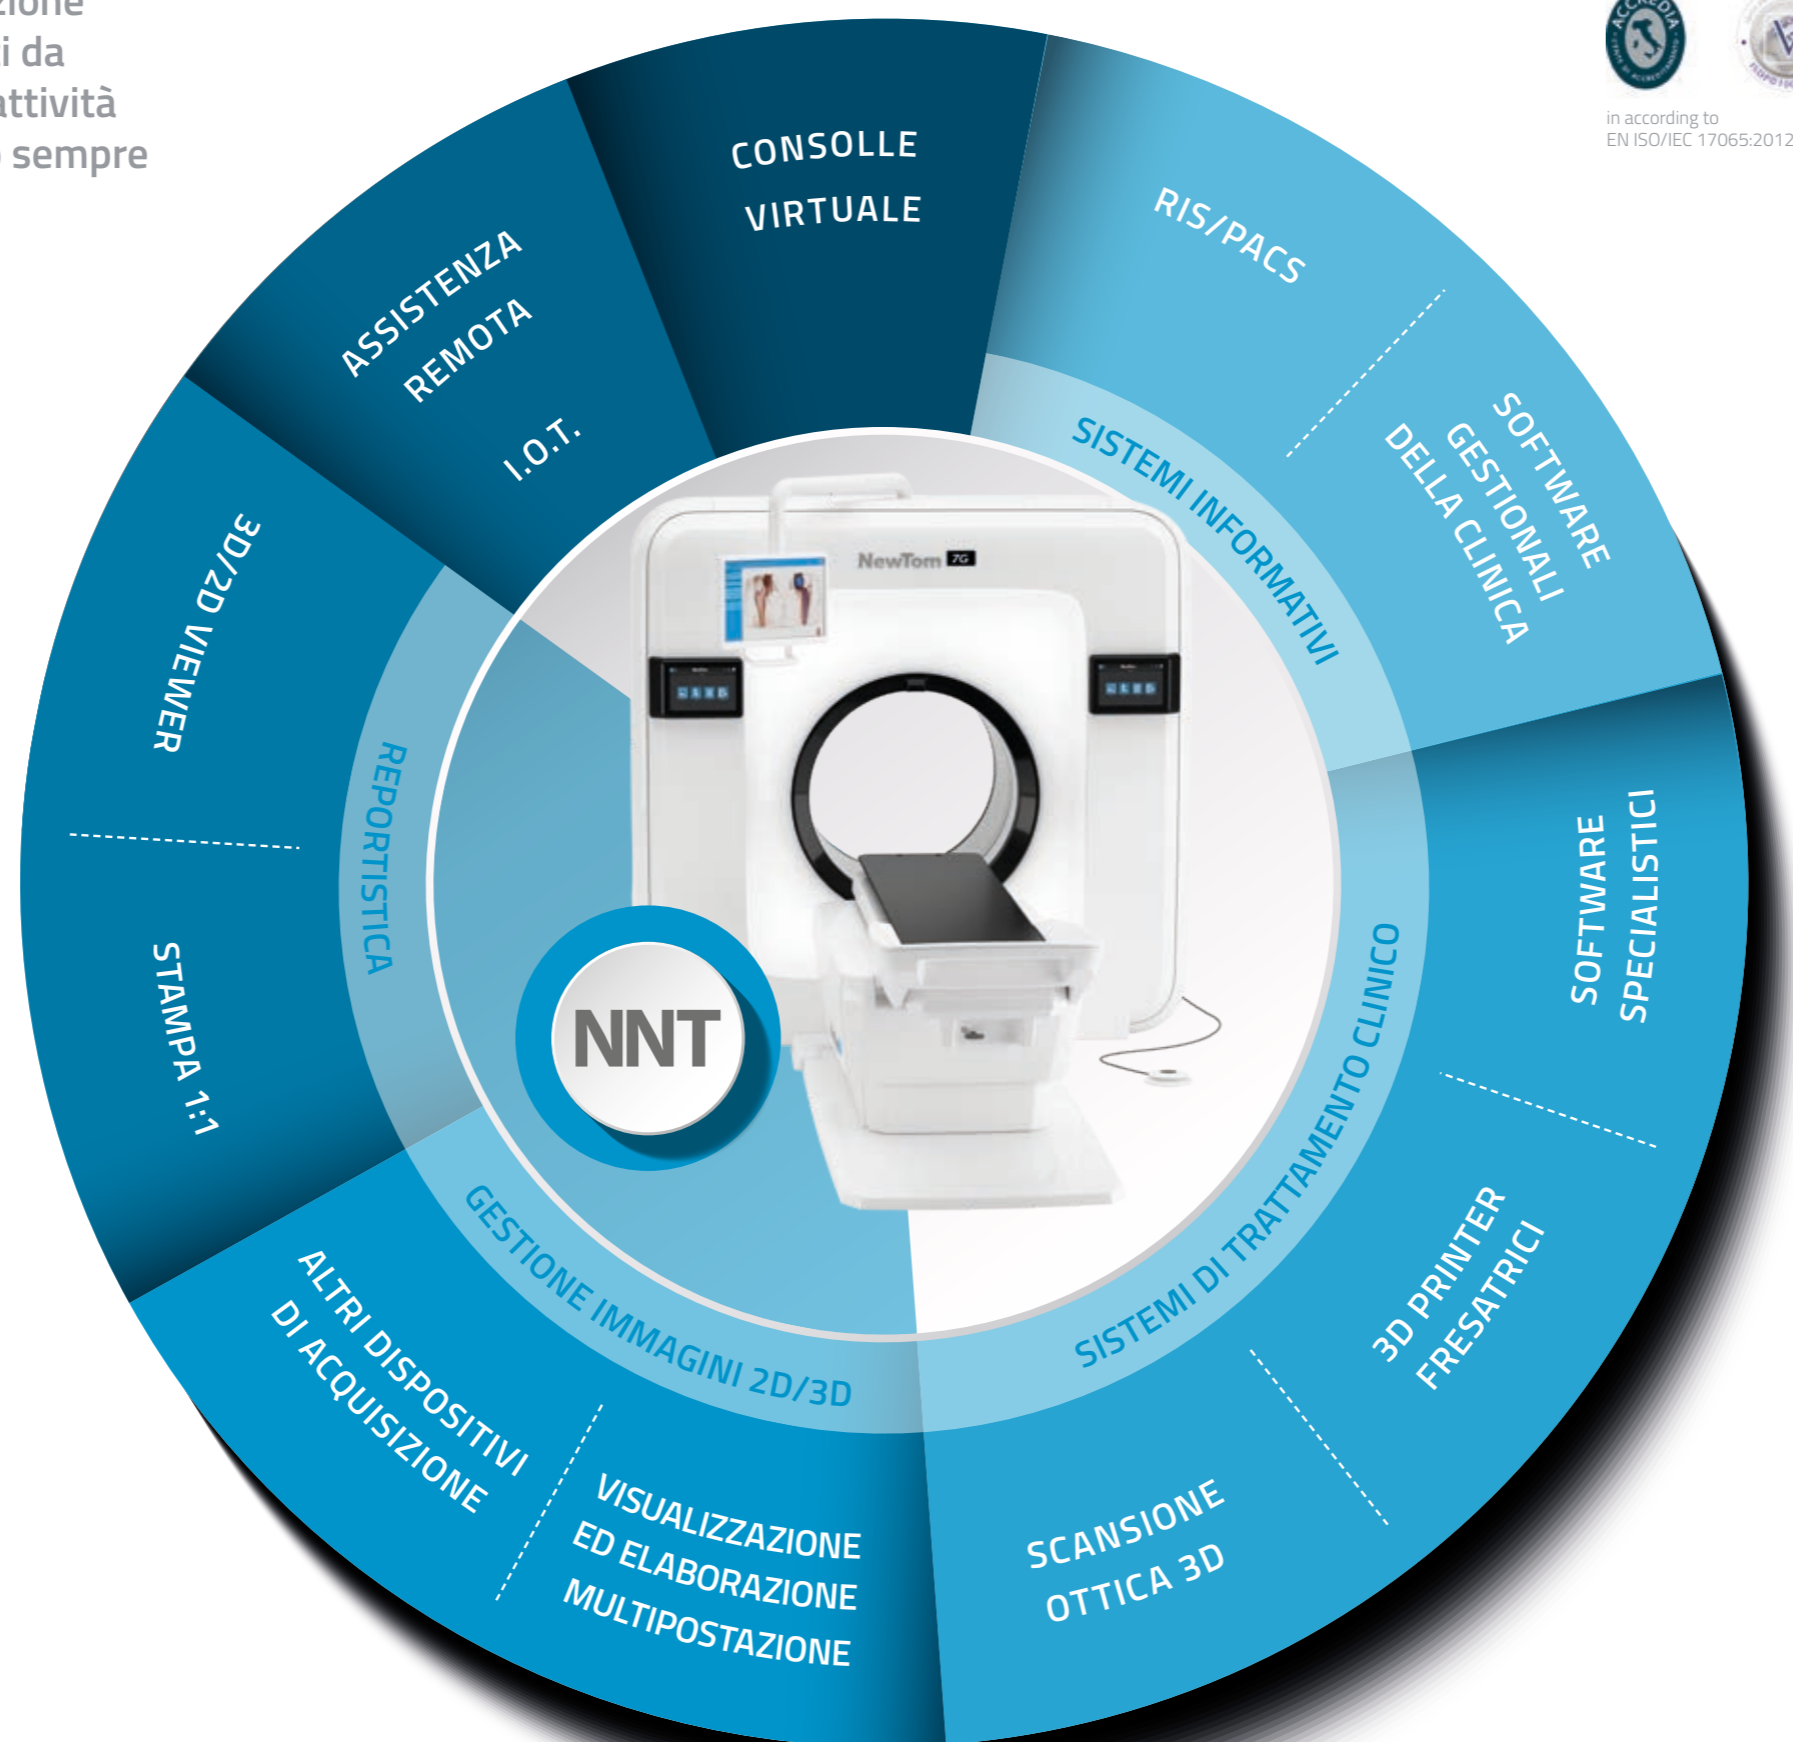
zione
i da
attività
sempre

in according to
EN ISO/IEC 17065:2012

CONSOLLE VIRTUALE

RIS/PACS

SOFTWARE GESTIONALI DELLA CLINICA

ASSISTENZA REMOTA

I.O.T.

SISTEMI INFORMATIVI

3D/2D VIEWER

REPORTISTICA

STAMPA 1:1

NewTom 7G

NNT

SOFTWARE SPECIALISTICI

SISTEMI DI TRATTAMENTO CLINICO

3D PRINTER FRESATRICI

GESTIONE IMMAGINI 2D/3D

ALTRI DISPOSITIVI DI ACQUISIZIONE

VISUALIZZAZIONE ED ELABORAZIONE MULTIPOSTAZIONE

SCANSIONE OTTICA 3D